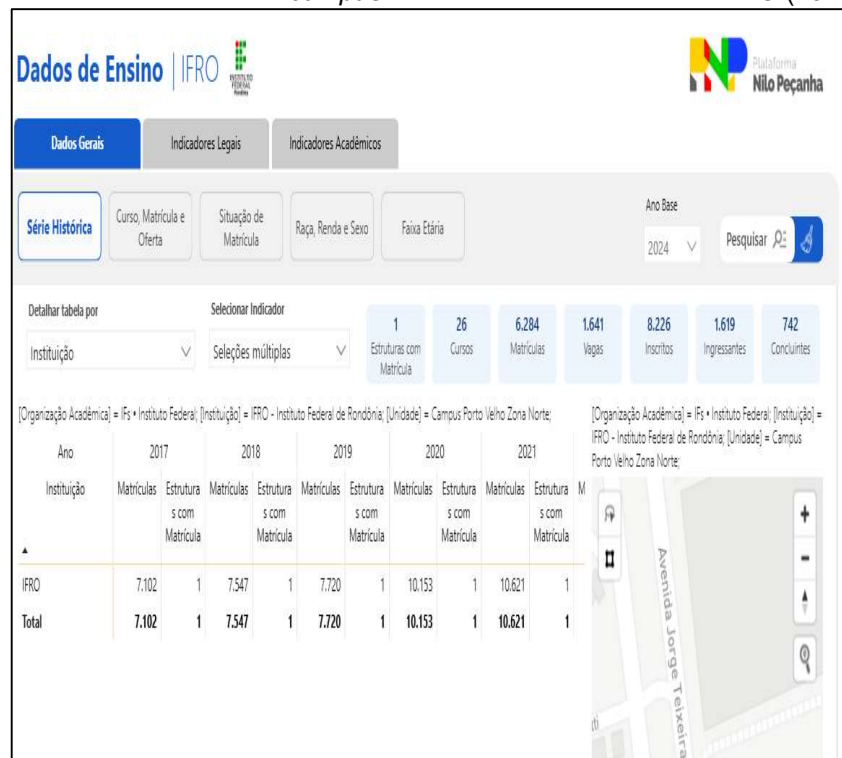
Dados de Ensino | IFRO

INSTITUTO FEDERAL Rondônia

Plataforma Nilo Peçanha

Dados Gerais | Indicadores Legais | Indicadores Acadêmicos

Série Histórica | Curso, Matrícula e Oferta | Situação de Matrícula | Raça, Renda e Sexo | Faixa Etária

Ano Base
2024

Pesquisar

Detalhar tabela por
Instituição

Selecionar Indicador
Seleções múltiplas

1 Estruturas com Matrícula
26 Cursos
6.284 Matrículas
1.641 Vagas
8.226 Inscritos
1.619 Ingressantes
742 Concluintes

[Organização Acadêmica] = IFs • Instituto Federal; [Instituição] = IFRO - Instituto Federal de Rondônia; [Unidade] = Campus Porto Velho Zona Norte;

| Ano | 2017 | | 2018 | | 2019 | | 2020 | | 2021 | | |
|---|---|---|---|---|---|---|---|---|---|---|---|
| Instituição | Matrículas | Estruturas com Matrícula | Matrículas | Estruturas com Matrícula | Matrículas | Estruturas com Matrícula | Matrículas | Estruturas com Matrícula | Matrículas | Estruturas com Matrícula | M |
| IFRO | 7.102 | 1 | 7.547 | 1 | 7.720 | 1 | 10.153 | 1 | 10.621 | 1 | |
| Total | 7.102 | 1 | 7.547 | 1 | 7.720 | 1 | 10.153 | 1 | 10.621 | 1 | |

[Organização Acadêmica] = IFs • Instituto Federal; [Instituição] = IFRO - Instituto Federal de Rondônia; [Unidade] = Campus Porto Velho Zona Norte;

Avenida Jorge Teixeira